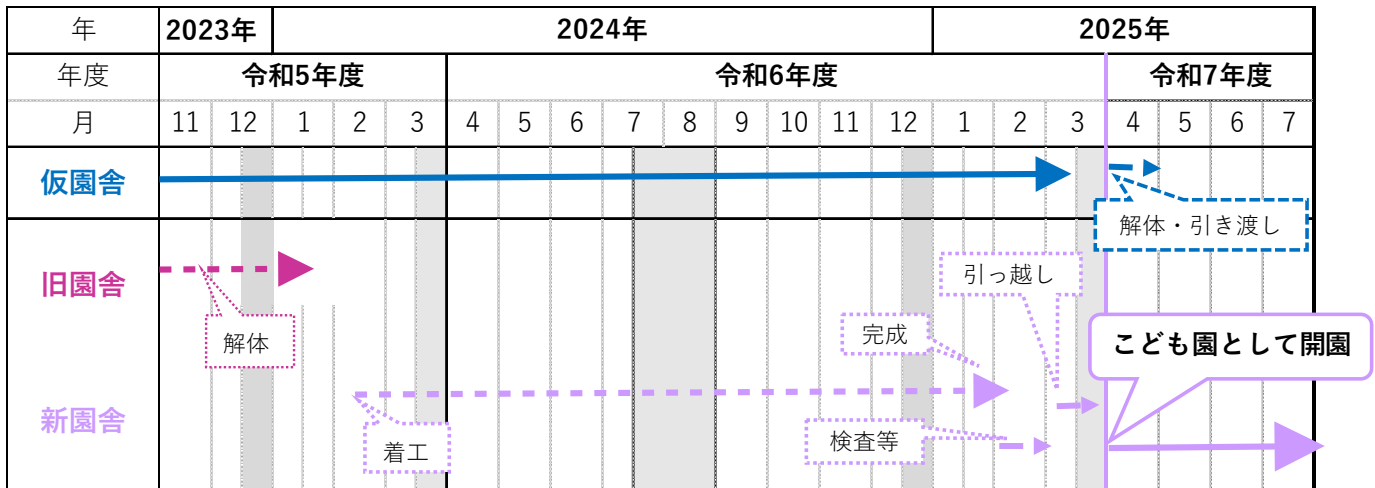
| 年 | 2023年 | | 2024年 | | | | | | | | | | | | | 2025年 | | | | |
|---|---|---|---|---|---|---|---|---|---|---|---|---|---|---|---|---|---|---|---|---|
| 年度 | 令和5年度 | | | | | 令和6年度 | | | | | | | | | | | | 令和7年度 | | | |
| 月 | 11 | 12 | 1 | 2 | 3 | 4 | 5 | 6 | 7 | 8 | 9 | 10 | 11 | 12 | 1 | 2 | 3 | 4 | 5 | 6 | 7 |

仮園舎

解体・引き渡し

旧園舎

解体

引っ越し

完成

こども園として開園

新園舎

着工

検査等